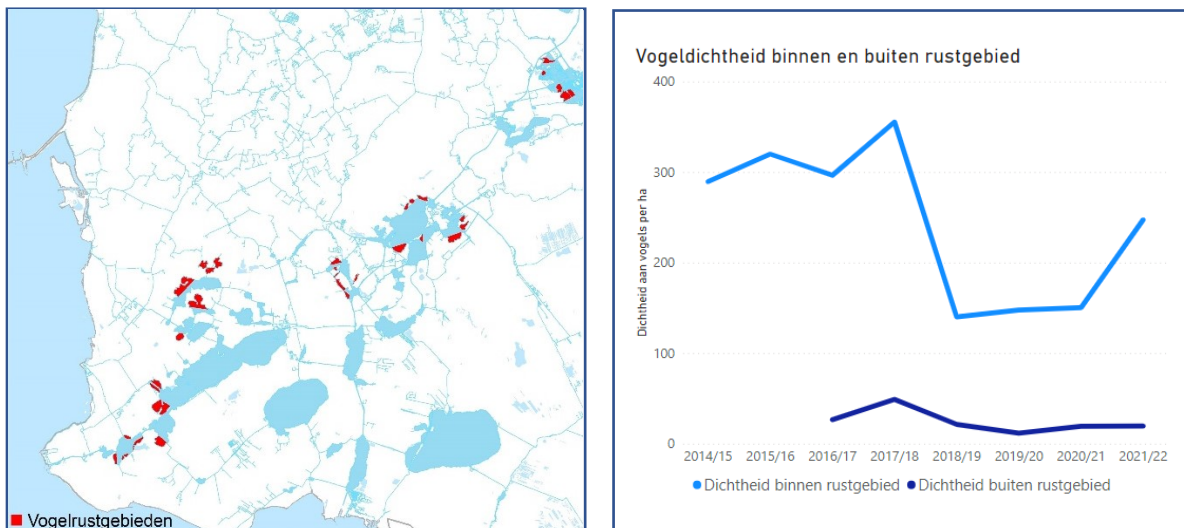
Vogelrustgebieden

Vogeldichtheid binnen en buiten rustgebied

400
300
200
100
0

Dichtheid aan vogels per ha

2014/15 2015/16 2016/17 2017/18 2018/19 2019/20 2020/21 2021/22

Dichtheid binnen rustgebied Dichtheid buiten rustgebied